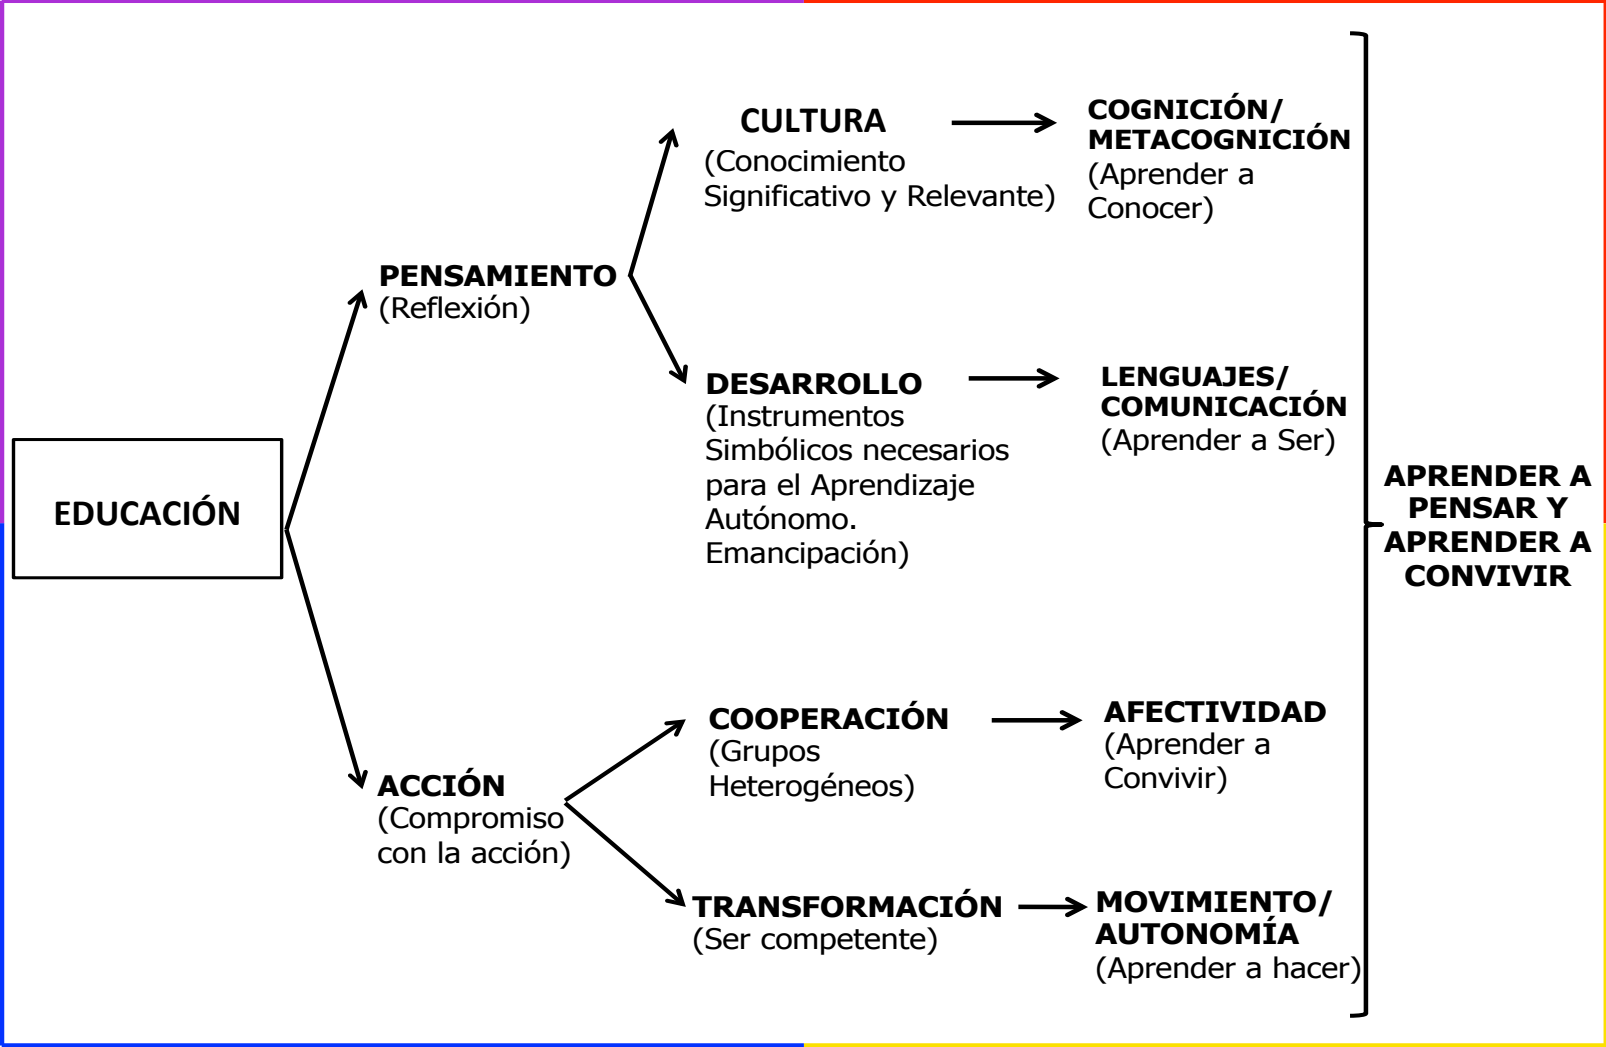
EDUCACIÓN

PENSAMIENTO
(Reflexión)

CULTURA
(Conocimiento Significativo y Relevante)

COGNICIÓN/ METACOGNICIÓN
(Aprender a Conocer)

DESARROLLO
(Instrumentos Simbólicos necesarios para el Aprendizaje Autónomo. Emancipación)

LENGUAJES/ COMUNICACIÓN
(Aprender a Ser)

ACCIÓN
(Compromiso con la acción)

COOPERACIÓN
(Grupos Heterogéneos)

AFECTIVIDAD
(Aprender a Convivir)

TRANSFORMACIÓN
(Ser competente)

MOVIMIENTO/ AUTONOMÍA
(Aprender a hacer)

APRENDER A PENSAR Y APRENDER A CONVIVIR